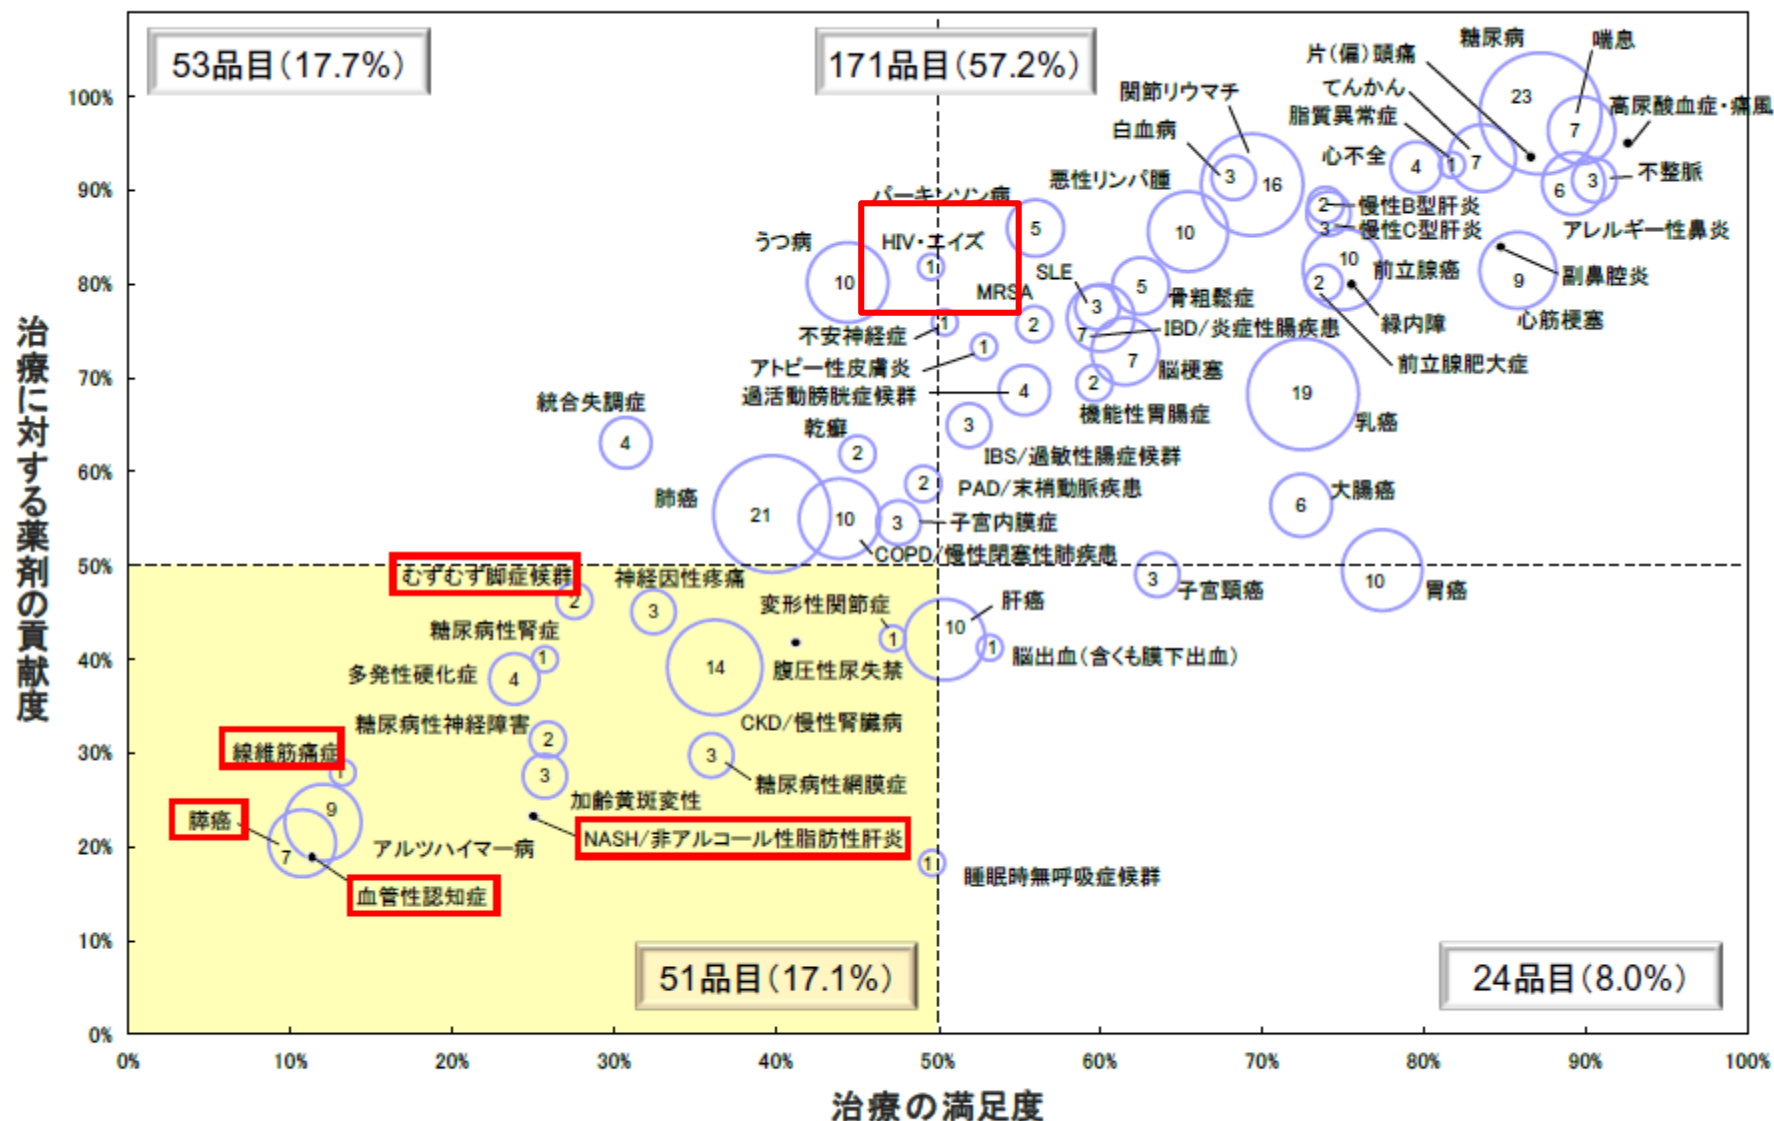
53品目(17.7%)
171品目(57.2%)
51品目(17.1%)
24品目(8.0%)

100%
90%
80%
70%
60%
50%
40%
30%
20%
10%
0%

治療に対する薬剤の貢献度

0%
10%
20%
30%
40%
50%
60%
70%
80%
90%
100%

治療の満足度

糖尿病
喘息
片(偏)頭痛
23
7
高尿酸血症・痛風
てんかん
関節リウマチ
脂質異常症
7
白血病
心不全
4
1
不整脈
6
3
悪性リンパ腫
3
16
2
慢性B型肝炎
3
慢性C型肝炎
アレルギー性鼻炎
パーキンソン病
5
10
うつ病
HIV・エイズ
10
前立腺癌
副鼻腔炎
1
SLE
2
9
10
MRSA
5
3
骨粗鬆症
緑内障
心筋梗塞
不安神経症
1
2
7
IBD/炎症性腸疾患
前立腺肥大症
1
7
アトピー性皮膚炎
1
2
脳梗塞
19
過活動膀胱症候群
4
機能性胃腸症
統合失調症
乳癌
4
3
乾癬
2
IBS/過敏性腸症候群
2
PAD/末梢動脈疾患
肺癌
6
大腸癌
21
10
3
子宮内膜症
COPD/慢性閉塞性肺疾患
3
10
むずむず脚症候群
神経因性疼痛
子宮頸癌
胃癌
2
3
変形性関節症
肝癌
10
糖尿病性腎症
1
1
1
脳出血(含くも膜下出血)
多発性硬化症
4
14
腹圧性尿失禁
糖尿病性神経障害
CKD/慢性腎臓病
2
線維筋痛症
3
1
3
糖尿病性網膜症
加齢黄斑変性
9
膵癌
NASH/非アルコール性脂肪性肝炎
7
アルツハイマー病
1
睡眠時無呼吸症候群
血管性認知症